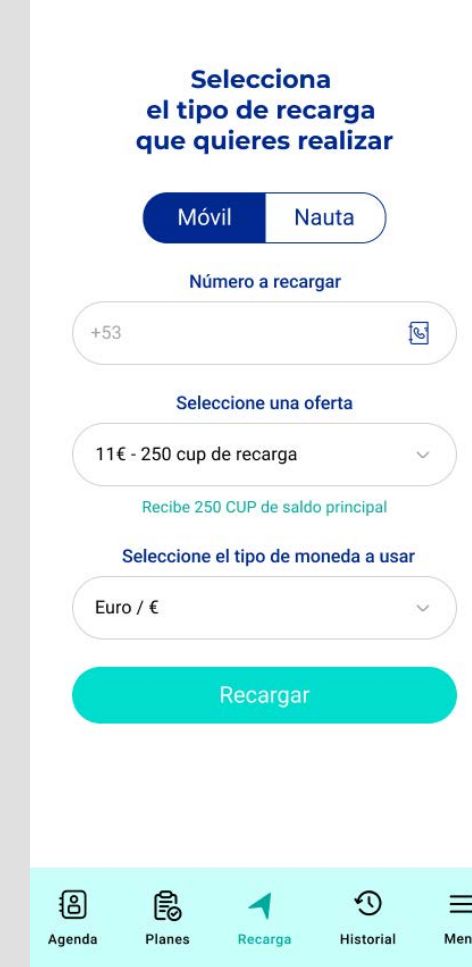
Selecciona
el tipo de recarga
que quieres realizar

Móvil
Nauta

Número a recargar

+53

Seleccione una oferta

11€ - 250 cup de recarga

Recibe 250 CUP de saldo principal

Seleccione el tipo de moneda a usar

Euro / €

Recargar

Agenda
Planes
Recarga
Historial
Men